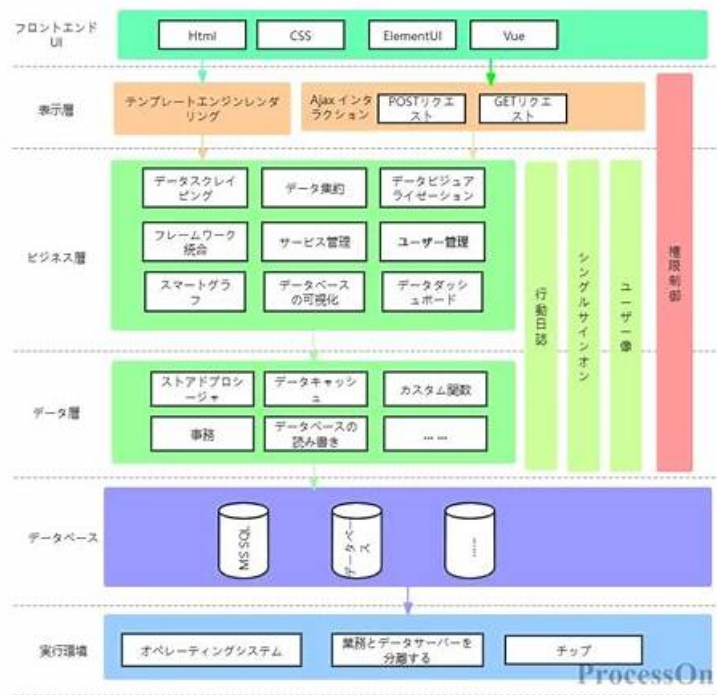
フロントエンドUI

Html

CSS

ElementUI

Vue

表示層

テンプレートエンジンレンダリング

Ajax インタラクション

POSTリクエスト

GETリクエスト

ビジネス層

データスクレイピング

データ集約

データビジュアライゼーション

フレームワーク統合

サービス管理

ユーザー管理

スマートグラフ

データベースの可視化

データダッシュボード

行動日誌

シングルサインオン

ユーザー像

権限制御

データ層

ストアドプロシージャ

データキャッシュ

カスタム関数

事務

データベースの読み書き

... ...

データベース

MS SQL

データベース

......

実行環境

オペレーティングシステム

業務とデータサーバーを分離する

チップ

ProcessOn